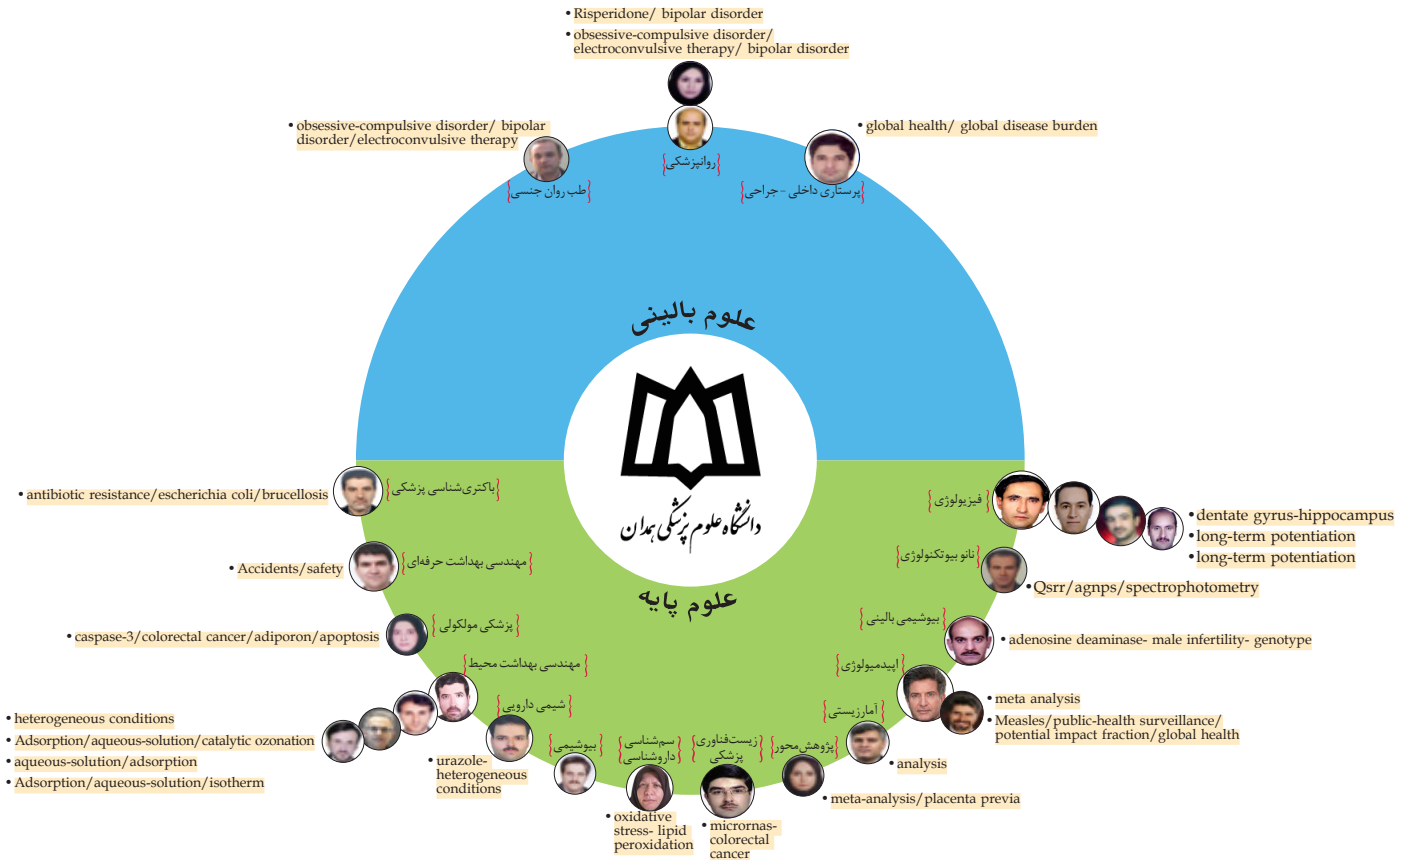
• Risperidone/ bipolar disorder
• obsessive-compulsive disorder/ electroconvulsive therapy/ bipolar disorder

روانپزشکی

• obsessive-compulsive disorder/ bipolar disorder/electroconvulsive therapy

طب روان جنسی

• global health/ global disease burden

پرستاری داخلی - جراحی

علوم بالینی

دانشگاه علوم پزشکی همدان

علوم پایه

باکتری‌شناسی پزشکی
• antibiotic resistance/escherichia coli/brucellosis

مهندسی بهداشت حرفه‌ای
• Accidents/safety

پزشکی مولکولی
• caspase-3/colorectal cancer/adiporon/apoptosis

مهندسی بهداشت محیط
• heterogeneous conditions
• Adsorption/aqueous-solution/catalytic ozonation
• aqueous-solution/adsorption
• Adsorption/aqueous-solution/isotherm

شیمی دارویی
• urazole-heterogeneous conditions

بیوشیمی

سم‌شناسی داروشناسی
• oxidative stress- lipid peroxidation

زیست‌فناوری پزشکی
• micrornas-colorectal cancer

پژوهش محور
• meta-analysis/placenta previa

آمار زیستی
• analysis

اپیدمیولوژی
• meta analysis
• Measles/public-health surveillance/ potential impact fraction/global health

بیوشیمی بالینی
• adenosine deaminase- male infertility- genotype

نانو بیوتکنولوژی
• Qsrr/agnps/spectrophotometry

فیزیولوژی
• dentate gyrus-hippocampus
• long-term potentiation
• long-term potentiation